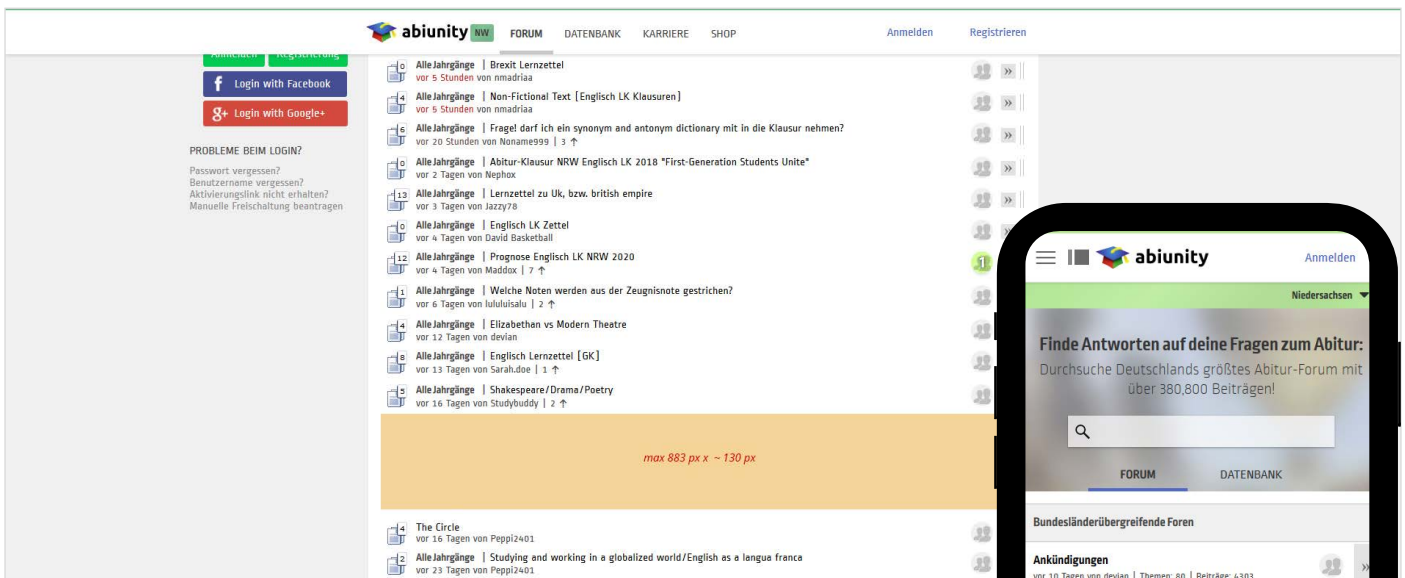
abiunity NW FORUM DATENBANK KARRIERE SHOP Anmelden Registrieren

Anmelden Registrierung

Login with Facebook

Login with Google+

PROBLEME BEIM LOGIN?

Passwort vergessen?
Benutzername vergessen?
Aktivierungslink nicht erhalten?
Manuelle Freischaltung beantragen

0 Alle Jahrgänge | Brexit Lernzettel
vor 5 Stunden von nmadriaa

4 Alle Jahrgänge | Non-Fictional Text [Englisch LK Klausuren]
vor 5 Stunden von nmadriaa

6 Alle Jahrgänge | Frage! darf ich ein synonym and antonym dictionary mit in die Klausur nehmen?
vor 20 Stunden von Noname999 | 3 ↑

0 Alle Jahrgänge | Abitur-Klausur NRW Englisch LK 2018 "First-Generation Students Unite"
vor 2 Tagen von Nephox

13 Alle Jahrgänge | Lernzettel zu Uk, bzw. british empire
vor 3 Tagen von Jazzy78

0 Alle Jahrgänge | Englisch LK Zettel
vor 4 Tagen von David Basketball

12 Alle Jahrgänge | Prognose Englisch LK NRW 2020
vor 4 Tagen von Maddox | 7 ↑

1 Alle Jahrgänge | Welche Noten werden aus der Zeugnisnote gestrichen?
vor 6 Tagen von lululuisalu | 2 ↑

4 Alle Jahrgänge | Elizabethan vs Modern Theatre
vor 12 Tagen von devian

8 Alle Jahrgänge | Englisch Lernzettel [GK]
vor 13 Tagen von Sarah.doe | 1 ↑

5 Alle Jahrgänge | Shakespeare/Drama/Poetry
vor 16 Tagen von Studybuddy | 2 ↑

max 883 px x ~ 130 px

4 The Circle
vor 16 Tagen von Peppi2401

2 Alle Jahrgänge | Studying and working in a globalized world/English as a langua franca
vor 23 Tagen von Peppi2401

abiunity Anmelden

Niedersachsen

Finde Antworten auf deine Fragen zum Abitur:
Durchsuche Deutschlands größtes Abitur-Forum mit über 380,800 Beiträgen!

FORUM DATENBANK

Bundesländerübergreifende Foren

Ankündigungen
vor 10 Tagen von devian | Themen: 80 | Beiträge: 4303